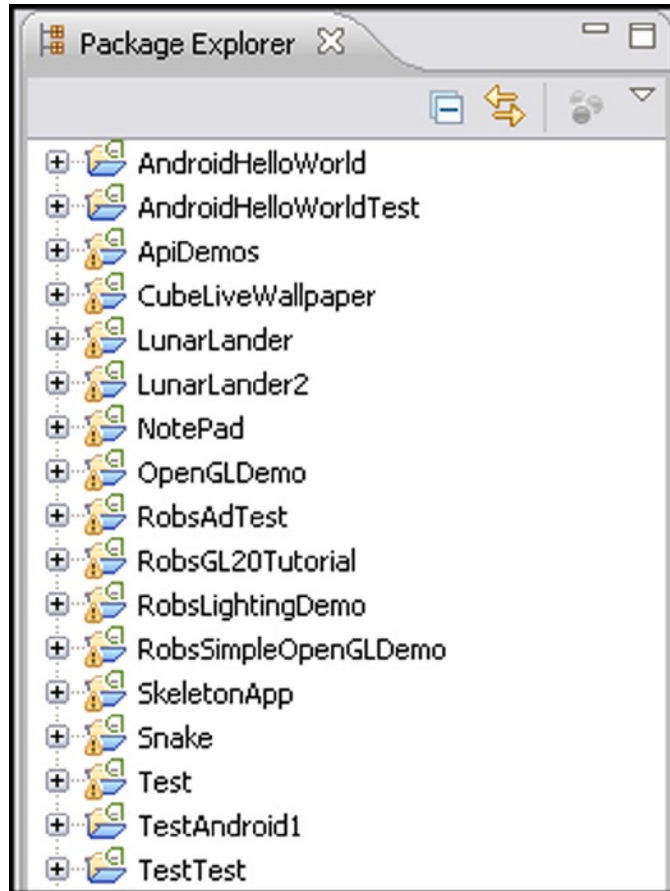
Package Explorer

AndroidHelloWorld
AndroidHelloWorldTest
ApiDemos
CubeLiveWallpaper
LunarLander
LunarLander2
NotePad
OpenGLDemo
RobsAdTest
RobsGL20Tutorial
RobsLightingDemo
RobsSimpleOpenGLDemo
SkeletonApp
Snake
Test
TestAndroid1
TestTest